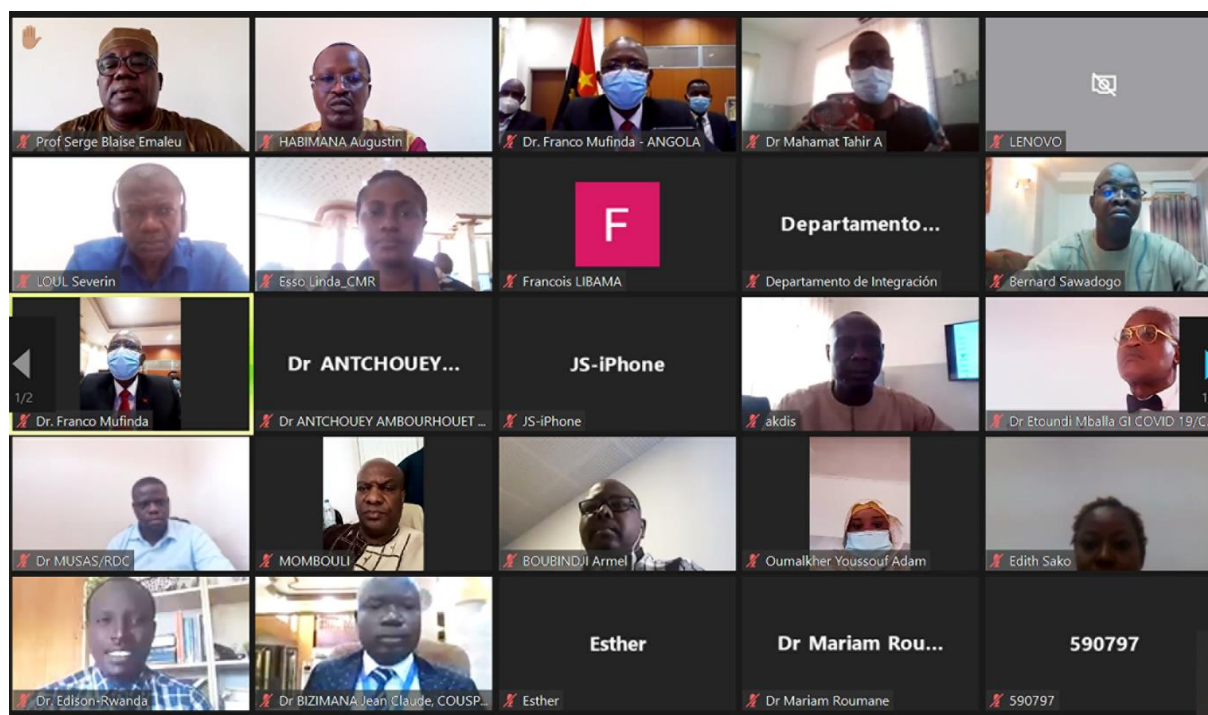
Prof Serge Blaise Emaleu
HABIMANA Augustin
Dr. Franco Mufinda - ANGOLA
Dr Mahamat Tahir A
LENOVO

LOUL Severin
Esso Linda_CMR
F
Francois LIBAMA
Departamento...
Departamento de Integración
Bernard Sawadogo

1/2
Dr. Franco Mufinda
Dr ANTCHOUEY...
Dr ANTCHOUEY AMBOURHOUET ...
JS-iPhone
JS-iPhone
akdis
Dr Etoundi Mballa GI COVID 19/C

Dr MUSAS/RDC
MOMBOULI
BOUBINDJI Armel
Oumalkher Youssouf Adam
Edith Sako

Dr. Edison-Rwanda
Dr BIZIMANA Jean Claude, COUSP...
Esther
Esther
Dr Mariam Rou...
Dr Mariam Roumane
590797
590797